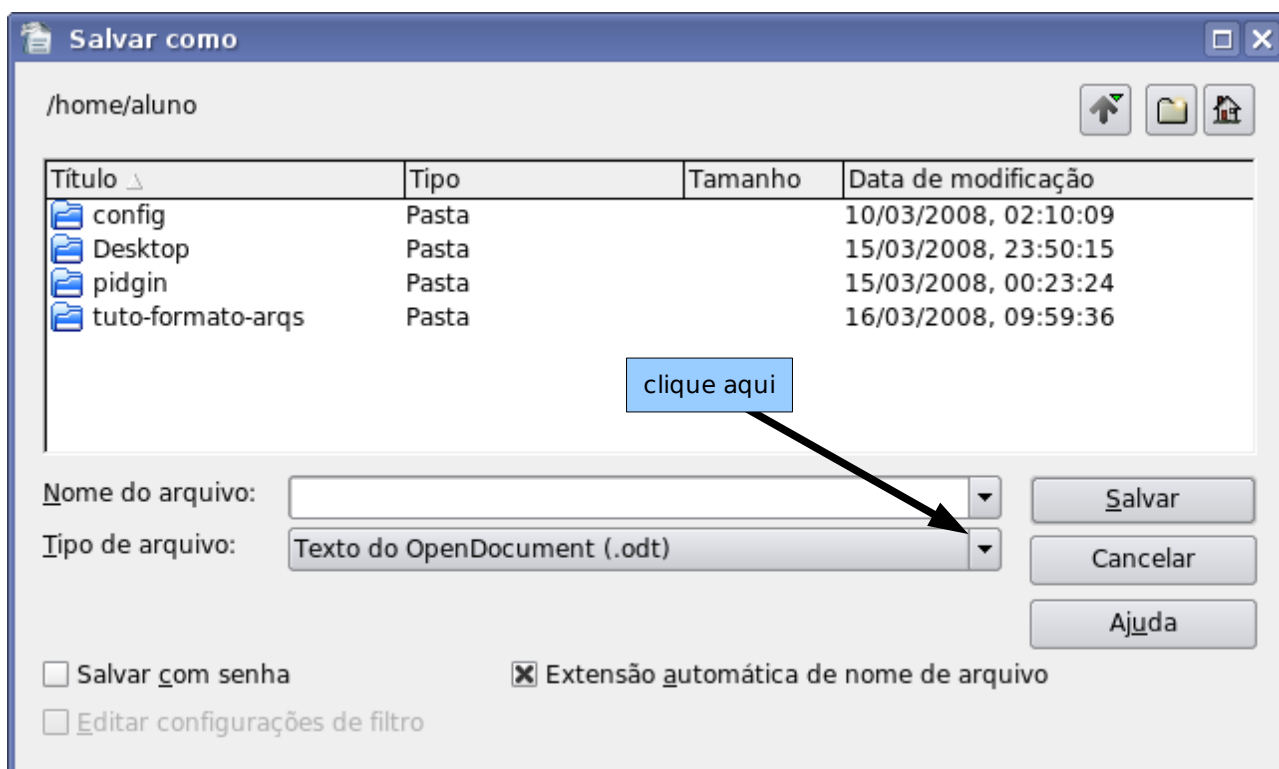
Salvar como

/home/aluno

| Título | Tipo | Tamanho | Data de modificação |
|---|---|---|---|
| config | Pasta | | 10/03/2008, 02:10:09 |
| Desktop | Pasta | | 15/03/2008, 23:50:15 |
| pidgin | Pasta | | 15/03/2008, 00:23:24 |
| tuto-formato-arqs | Pasta | | 16/03/2008, 09:59:36 |

clique aqui

Nome do arquivo:

Tipo de arquivo: Texto do OpenDocument (.odt)

Salvar

Cancelar

Ajuda

Salvar com senha

Extensão automática de nome de arquivo

Editar configurações de filtro